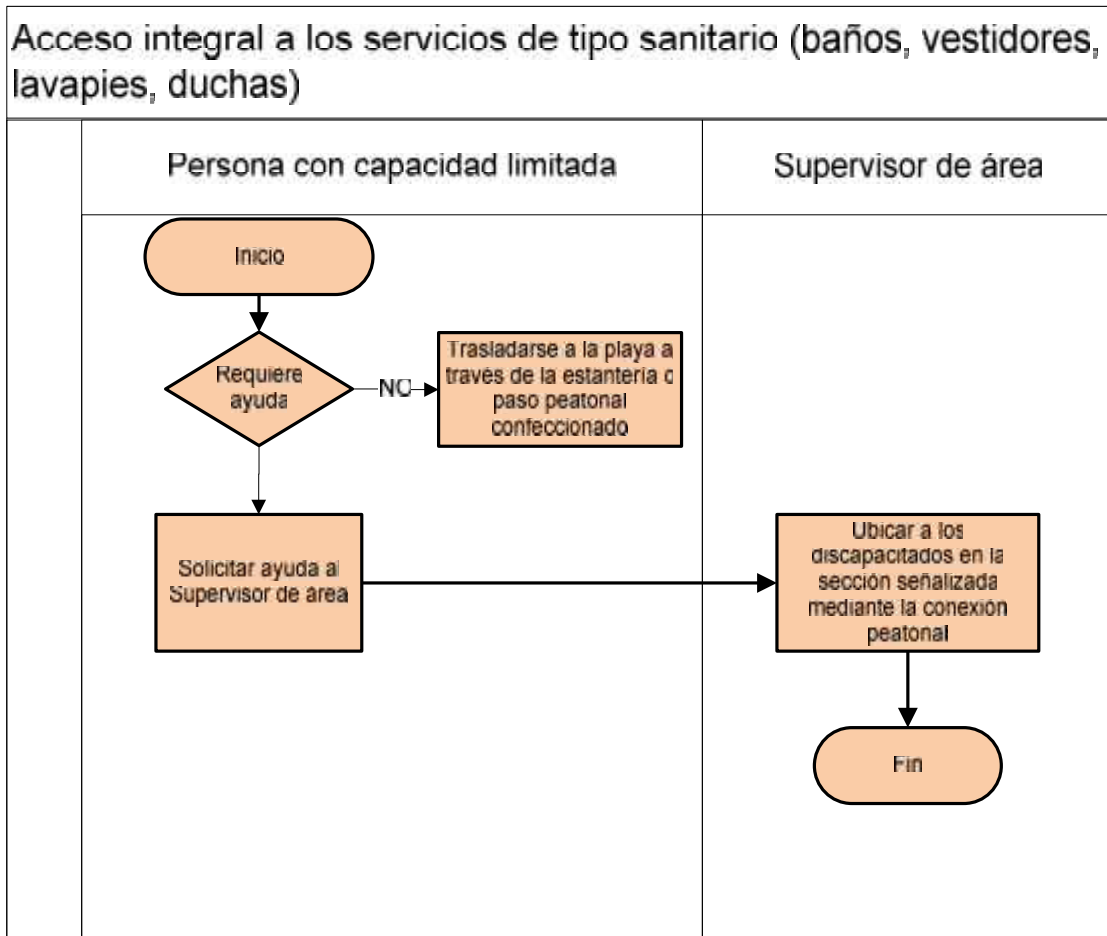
Acceso integral a los servicios de tipo sanitario (baños, vestidores, lavapies, duchas)

| Persona con capacidad limitada | Supervisor de área |
|---|---|

Inicio

Requiere ayuda

NO

Trasladarse a la playa a traves de la estanteria o paso peatonal confeccionado

Solicitar ayuda al Supervisor de area

Ubicar a los discapacitados en la sección señalizada mediante la conexión peatonal

Fin